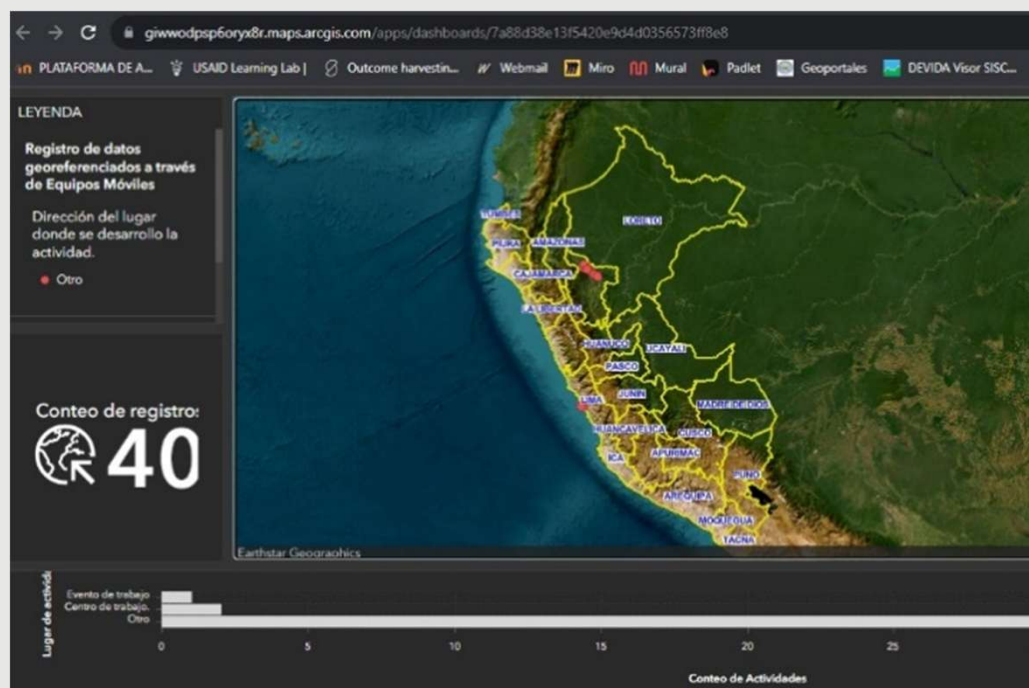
giwwodpsp6oryx8r.maps.arcgis.com/apps/dashboards/7a88d38e13f5420e9d4d0356573ff8e8

PLATAFORMA DE A... USAID Learning Lab | Outcome harvestin... Webmail Miro Mural Padlet Geoportales DEVIDA Visor SISC...

LEYENDA

Registro de datos georeferenciados a través de Equipos Móviles

Dirección del lugar donde se desarrollo la actividad.

Otro

Conteo de registros

40

TUMBES
PIURA
AMAZONAS
LORETO
CAJAMARCA
LA LIBERTAD
HUANUCO
UCAYALI
PASCO
JUNIN
LIMA
MADRE DE DIOS
HUANCAVELICA
CUSCO
ICA
APURIMAC
PUNO
AREQUIPA
MOQUEGUA
TACNA

Earthstar Geographics

Lugar de actividad

Evento de trabajo
Centro de trabajo.
Otro

0
5
10
15
20
25

Conteo de Actividades